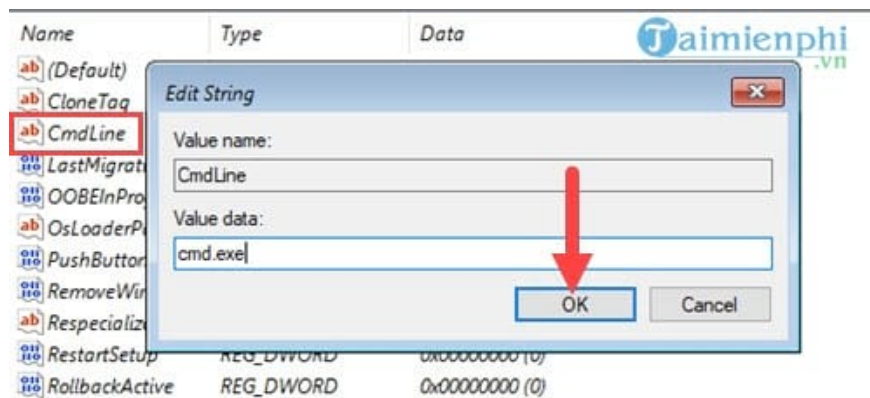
| Name | Type | Data |
|---|---|---|
| (Default) | | |
| CloneTag | | |
| CmdLine | | |
| LastMigrati | | |
| OOBEInProg | | |
| OsLoaderPa | | |
| PushButton | | |
| RemoveWir | | |
| Respecializ | | |
| RestartSetup | REG_DWORD | 0x00000000 (0) |
| RollbackActive | REG_DWORD | 0x00000000 (0) |

Taimienphi .vn

Edit String

Value name:
CmdLine

Value data:
cmd.exe

OK
Cancel